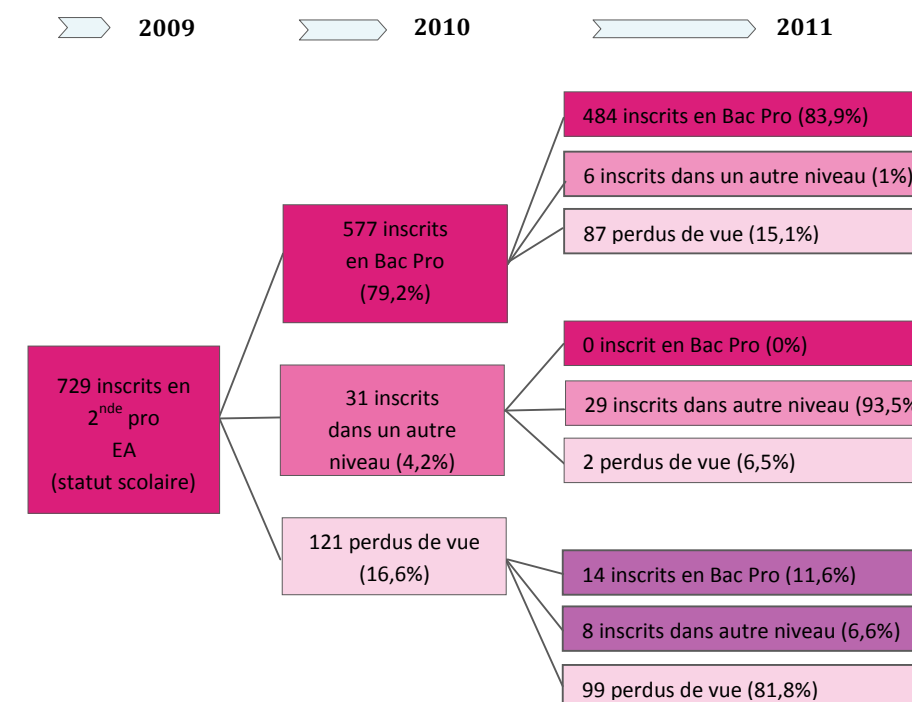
2009

2010

2011

729 inscrits en $2^{nde}$ pro EA (statut scolaire)

577 inscrits en Bac Pro (79,2%)

31 inscrits dans un autre niveau (4,2%)

121 perdus de vue (16,6%)

484 inscrits en Bac Pro (83,9%)

6 inscrits dans un autre niveau (1%)

87 perdus de vue (15,1%)

0 inscrit en Bac Pro (0%)

29 inscrits dans autre niveau (93,5%

2 perdus de vue (6,5%)

14 inscrits en Bac Pro (11,6%)

8 inscrits dans autre niveau (6,6%)

99 perdus de vue (81,8%)